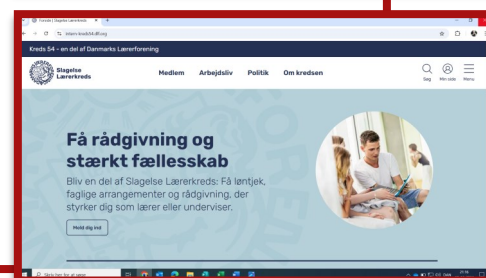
Forside | Slagelse Lærerkreds
lokal-kreds54.dlf.org
Kreds 54 - en del af Danmarks Lærerforening
Slagelse Lærerkreds
Medlem Arbejdsliv Politik Om kredsen
Søg Min side Menu
Få rådgivning og stærkt fællesskab
Bliv en del af Slagelse Lærerkreds: Få løntjek, faglige arrangementer og rådgivning, der styrker dig som lærer eller underviser.
Meld dig ind
Skriv her for at søge